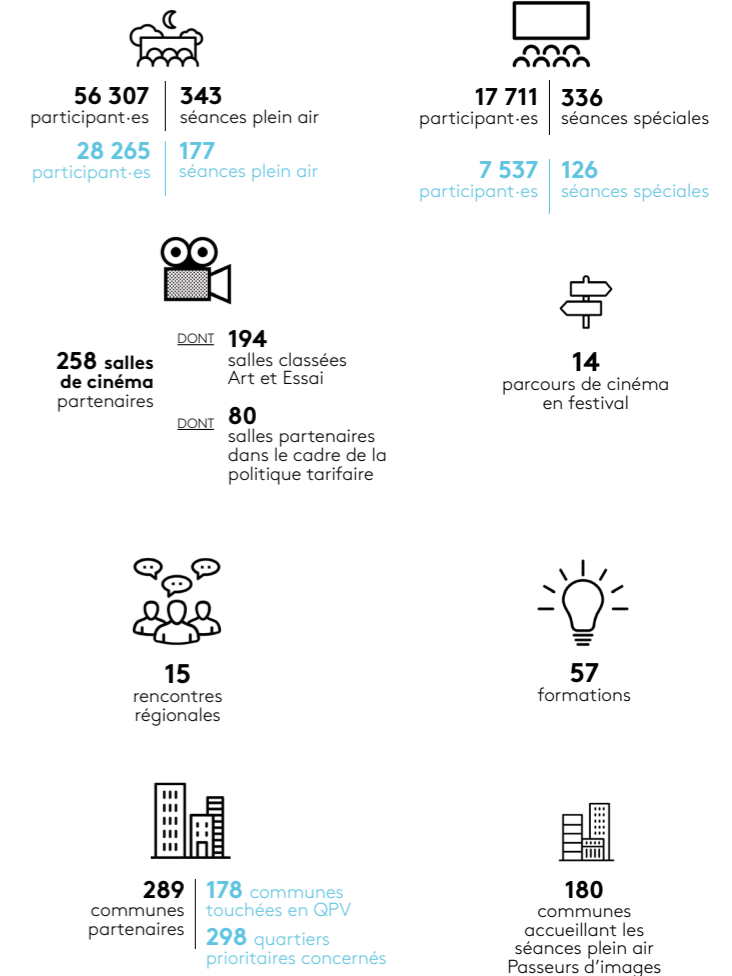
56 307
participant·es

343
séances plein air

28 265
participant·es

177
séances plein air

17 711
participant·es

336
séances spéciales

7 537
participant·es

126
séances spéciales

258 salles de cinéma partenaires

DONT 194
salles classées Art et Essai

DONT 80
salles partenaires dans le cadre de la politique tarifaire

14
parcours de cinéma en festival

15
rencontres régionales

57
formations

289
communes partenaires

178 communes touchées en QPV

298 quartiers prioritaires concernés

180
communes accueillant les séances plein air Passeurs d'images